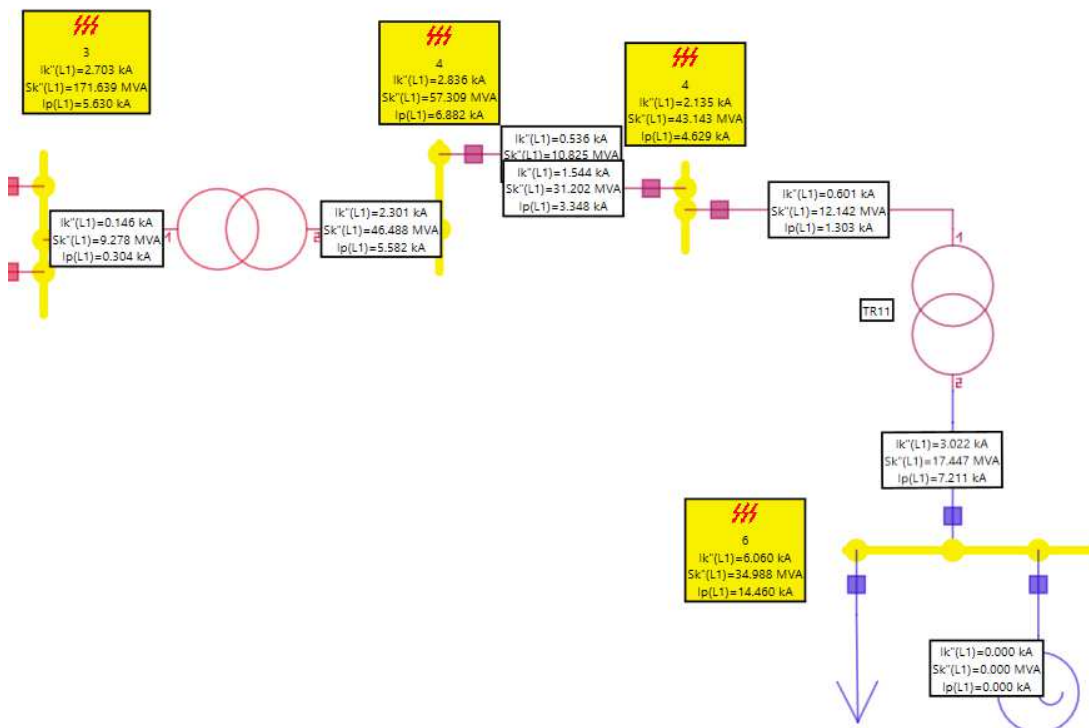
3
Ik"(L1)=2.703 kA
Sk"(L1)=171.639 MVA
Ip(L1)=5.630 kA

4
Ik"(L1)=2.836 kA
Sk"(L1)=57.309 MVA
Ip(L1)=6.882 kA

4
Ik"(L1)=2.135 kA
Sk"(L1)=43.143 MVA
Ip(L1)=4.629 kA

Ik"(L1)=0.536 kA
Sk"(L1)=10.825 MVA

Ik"(L1)=1.544 kA
Sk"(L1)=31.202 MVA
Ip(L1)=3.348 kA

Ik"(L1)=0.146 kA
Sk"(L1)=9.278 MVA
Ip(L1)=0.304 kA

1

2

Ik"(L1)=2.301 kA
Sk"(L1)=46.488 MVA
Ip(L1)=5.582 kA

Ik"(L1)=0.601 kA
Sk"(L1)=12.142 MVA
Ip(L1)=1.303 kA

1

TR11

2

Ik"(L1)=3.022 kA
Sk"(L1)=17.447 MVA
Ip(L1)=7.211 kA

6
Ik"(L1)=6.060 kA
Sk"(L1)=34.988 MVA
Ip(L1)=14.460 kA

Ik"(L1)=0.000 kA
Sk"(L1)=0.000 MVA
Ip(L1)=0.000 kA